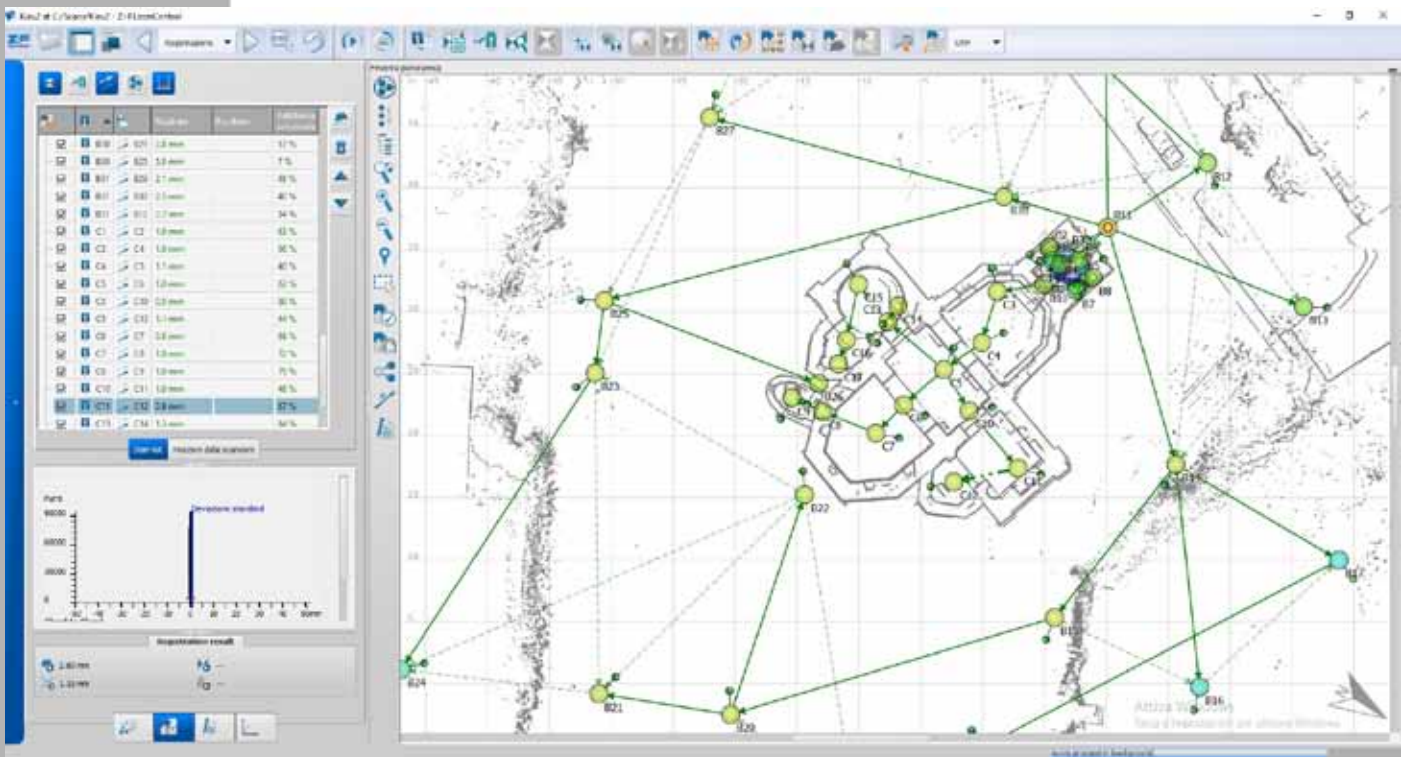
Kau2 at C:/Scans/Kau2 - Z+F LaserControl

Registrazione

B27
B30
B14
B12
B13
B25
B23
B22
B24
B21
B29
B36
B17
B19
C3
C4
C7
C15
C21
C16
C13
C20
B7
B8

Deviazione standard

Parti
80000
60000
40000
20000
0

Registration result
2.60 mm
1.10 mm

Attiva Windows
Passa a Impostazioni per attivare Windows.